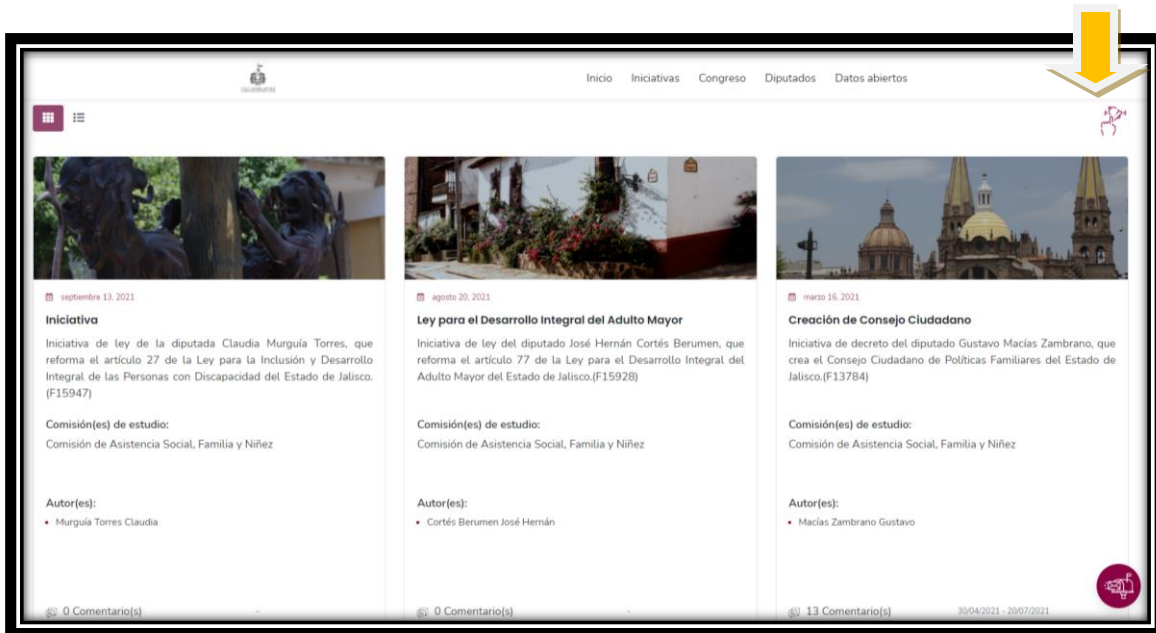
Inicio Iniciativas Congreso Diputados Datos abiertos

septiembre 13, 2021

Iniciativa

Iniciativa de ley de la diputada Claudia Murguía Torres, que reforma el artículo 27 de la Ley para la Inclusión y Desarrollo Integral de las Personas con Discapacidad del Estado de Jalisco.(F15947)

Comisión(es) de estudio:

Comisión de Asistencia Social, Familia y Niñez

Autor(es):

• Murguía Torres Claudia

0 Comentario(s)

agosto 20, 2021

Ley para el Desarrollo Integral del Adulto Mayor

Iniciativa de ley del diputado José Hernán Cortés Berumen, que reforma el artículo 77 de la Ley para el Desarrollo Integral del Adulto Mayor del Estado de Jalisco.(F15928)

Comisión(es) de estudio:

Comisión de Asistencia Social, Familia y Niñez

Autor(es):

• Cortés Berumen José Hernán

0 Comentario(s)

marzo 16, 2021

Creación de Consejo Ciudadano

Iniciativa de decreto del diputado Gustavo Macías Zambrano, que crea el Consejo Ciudadano de Políticas Familiares del Estado de Jalisco.(F13784)

Comisión(es) de estudio:

Comisión de Asistencia Social, Familia y Niñez

Autor(es):

• Macías Zambrano Gustavo

13 Comentario(s)

30/04/2021 - 20/07/2021